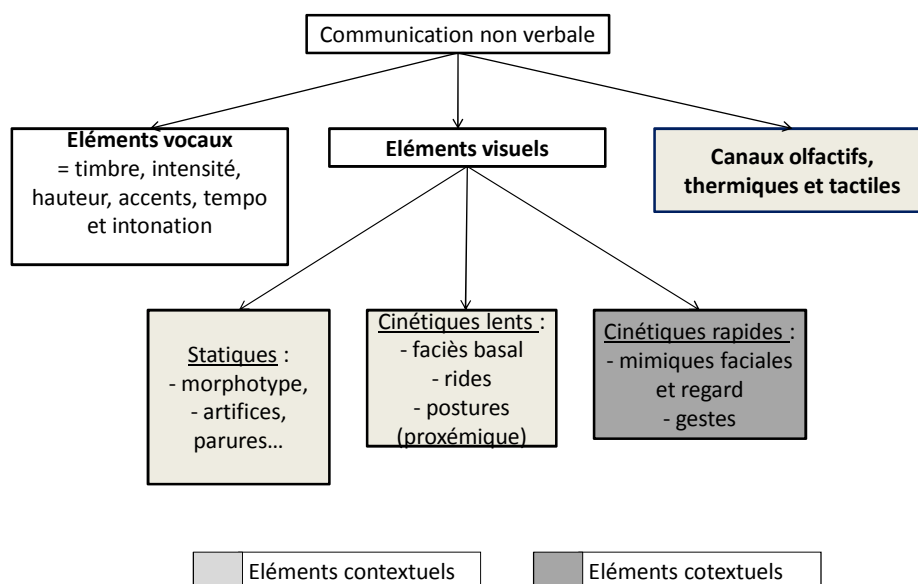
Communication non verbale

Eléments vocaux
= timbre, intensité, hauteur, accents, tempo et intonation

Eléments visuels

Canaux olfactifs, thermiques et tactiles

Statiques :
- morphotype,
- artifices, parures…

Cinétiques lents :
- faciès basal
- rides
- postures (proxémique)

Cinétiques rapides :
- mimiques faciales et regard
- gestes

Eléments contextuels

Eléments cotextuels